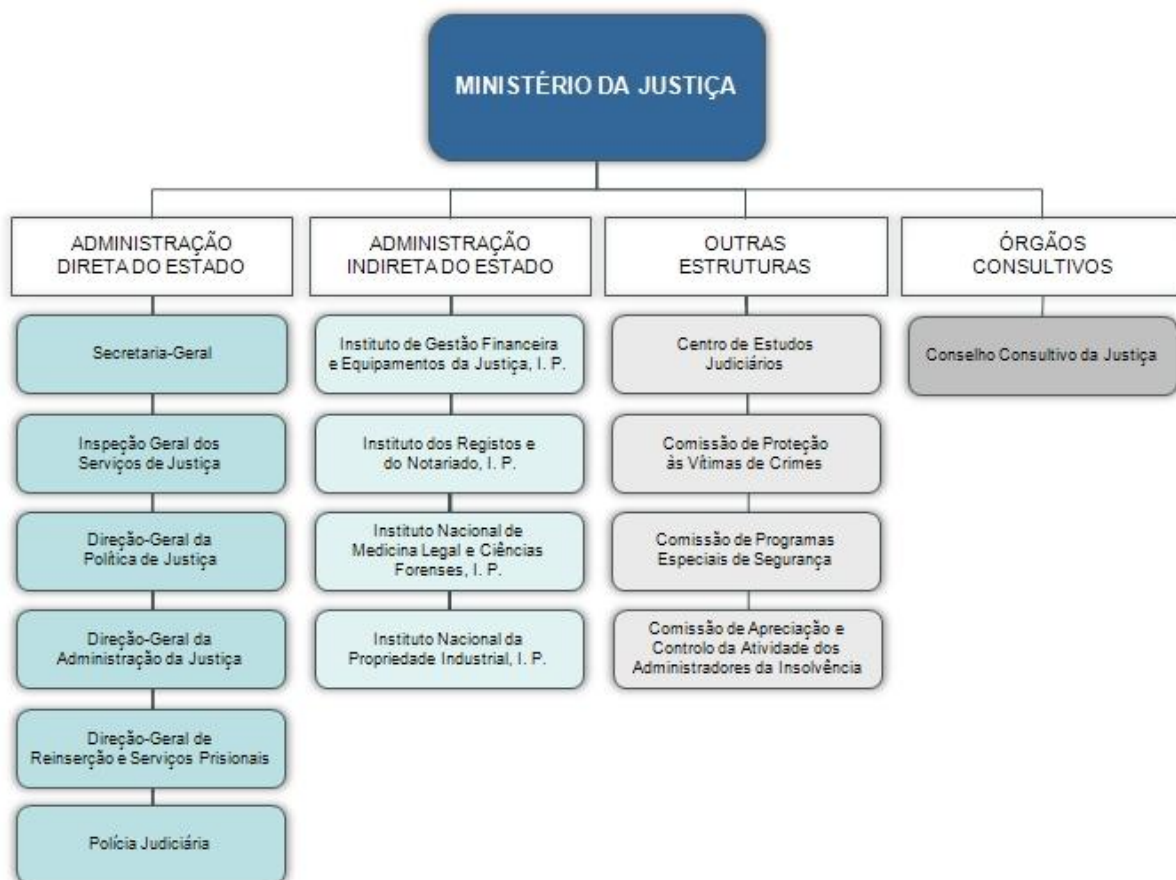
MINISTÉRIO DA JUSTIÇA

ADMINISTRAÇÃO DIRETA DO ESTADO

Secretaria-Geral

Inspeção Geral dos Serviços de Justiça

Direção-Geral da Política de Justiça

Direção-Geral da Administração da Justiça

Direção-Geral de Reinserção e Serviços Prisionais

Polícia Judiciária

ADMINISTRAÇÃO INDIRETA DO ESTADO

Instituto de Gestão Financeira e Equipamentos da Justiça, I. P.

Instituto dos Registos e do Notariado, I. P.

Instituto Nacional de Medicina Legal e Ciências Forenses, I. P.

Instituto Nacional da Propriedade Industrial, I. P.

OUTRAS ESTRUTURAS

Centro de Estudos Judiciários

Comissão de Proteção às Vítimas de Crimes

Comissão de Programas Especiais de Segurança

Comissão de Apreciação e Controlo da Atividade dos Administradores da Insolvência

ÓRGÃOS CONSULTIVOS

Conselho Consultivo da Justiça